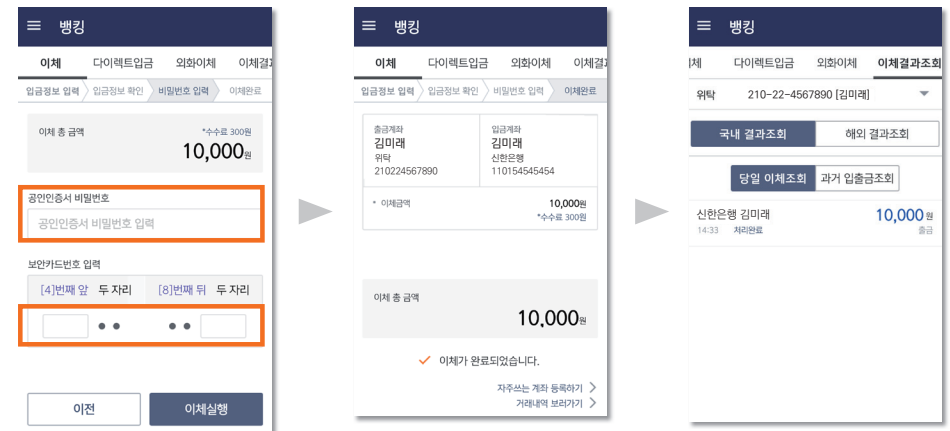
뱅킹

이체 다이렉트입금 외화이체 이체결과

입금정보 입력 입금정보 확인 비밀번호 입력 이체완료

이체 총 금액 *수수료 300원
10,000원

공인인증서 비밀번호
공인인증서 비밀번호 입력

보안카드번호 입력
[4]번째 앞 두 자리 [8]번째 뒤 두 자리

●● ●●

이전 이체실행

뱅킹

이체 다이렉트입금 외화이체 이체결과

입금정보 입력 입금정보 확인 비밀번호 입력 이체완료

출금계좌
김미래
위탁
210224567890

입금계좌
김미래
신한은행
110154545454

* 이체금액 10,000원
*수수료 300원

이체 총 금액
10,000원

이체가 완료되었습니다.

자주쓰는 계좌 등록하기
거래내역 보러가기

뱅킹

다이렉트입금 외화이체 이체결과조회

위탁 210-22-4567890 [김미래]

국내 결과조회 해외 결과조회

당일 이체조회 과거 입출금조회

신한은행 김미래 10,000원
14:33 처리완료 출금